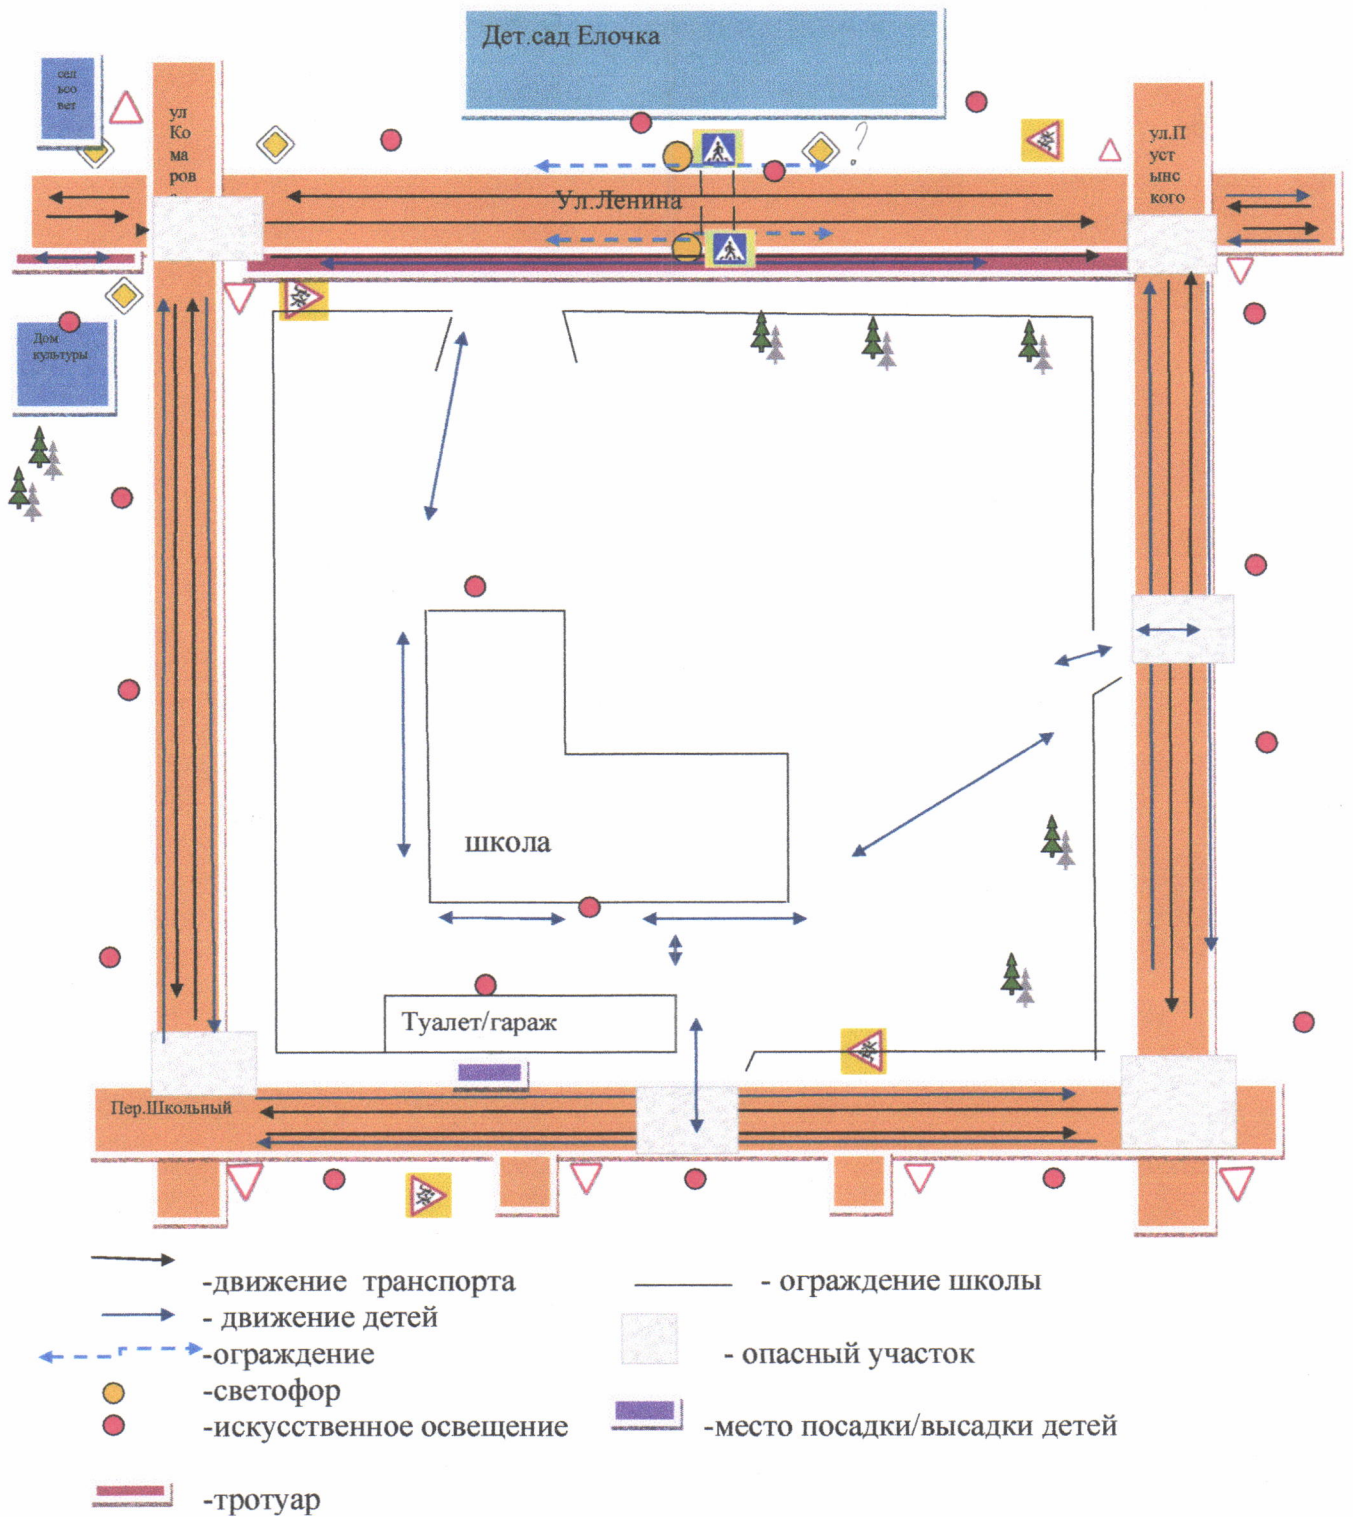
Дет.сад Елочка

сел ьсо вет

ул Ко ма ров

Ул.Ленина

ул.П уст ынс кого

Дом культуры

школа

Туалет/гараж

Пер.Школьный

-движение транспорта

- движение детей

-ограждение

-светофор

-искусственное освещение

-тротуар

- ограждение школы

- опасный участок

-место посадки/высадки детей